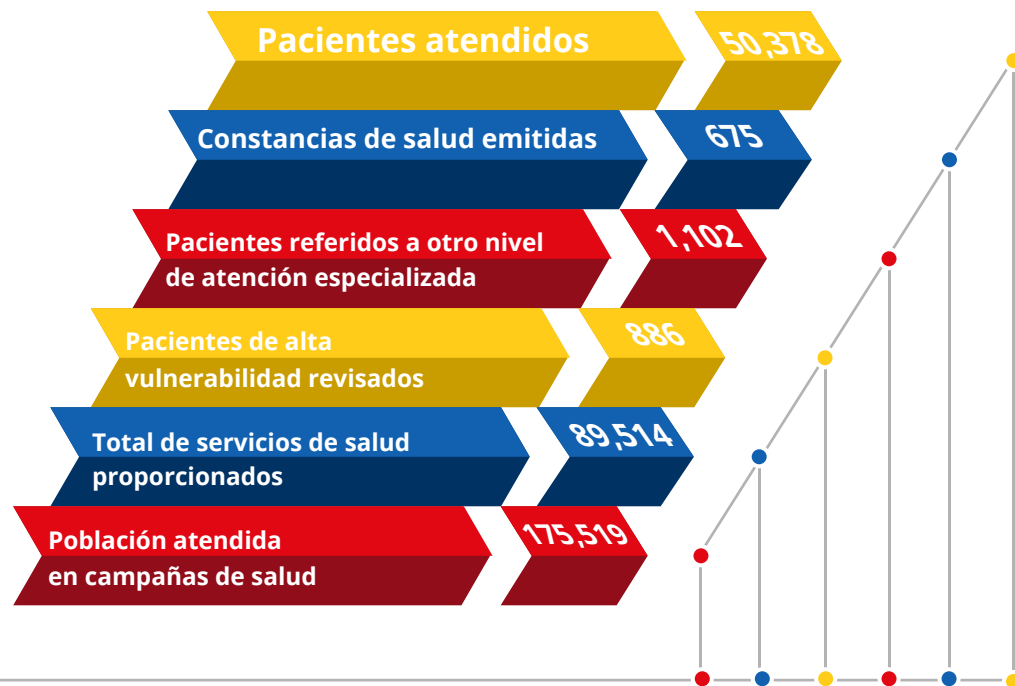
Pacientes atendidos 50,378

Constancias de salud emitidas 675

Pacientes referidos a otro nivel de atención especializada 1,102

Pacientes de alta vulnerabilidad revisados 886

Total de servicios de salud proporcionados 89,514

Población atendida en campañas de salud 175,519